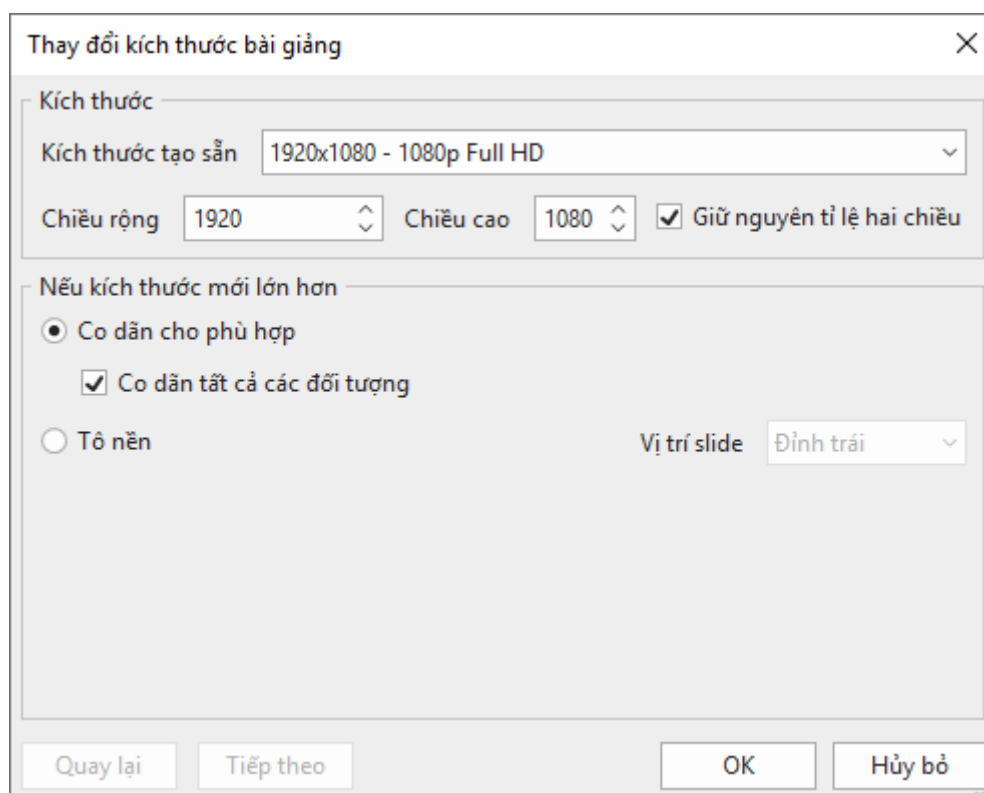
Thay đổi kích thước bài giảng

×

Kích thước

Kích thước tạo sẵn 1920x1080 - 1080p Full HD

Chiều rộng 1920 Chiều cao 1080 Giữ nguyên tỉ lệ hai chiều

Nếu kích thước mới lớn hơn

Co dãn cho phù hợp

Co dãn tất cả các đối tượng

Tô nền

Vị trí slide Đỉnh trái

Quay lại Tiếp theo OK Hủy bỏ